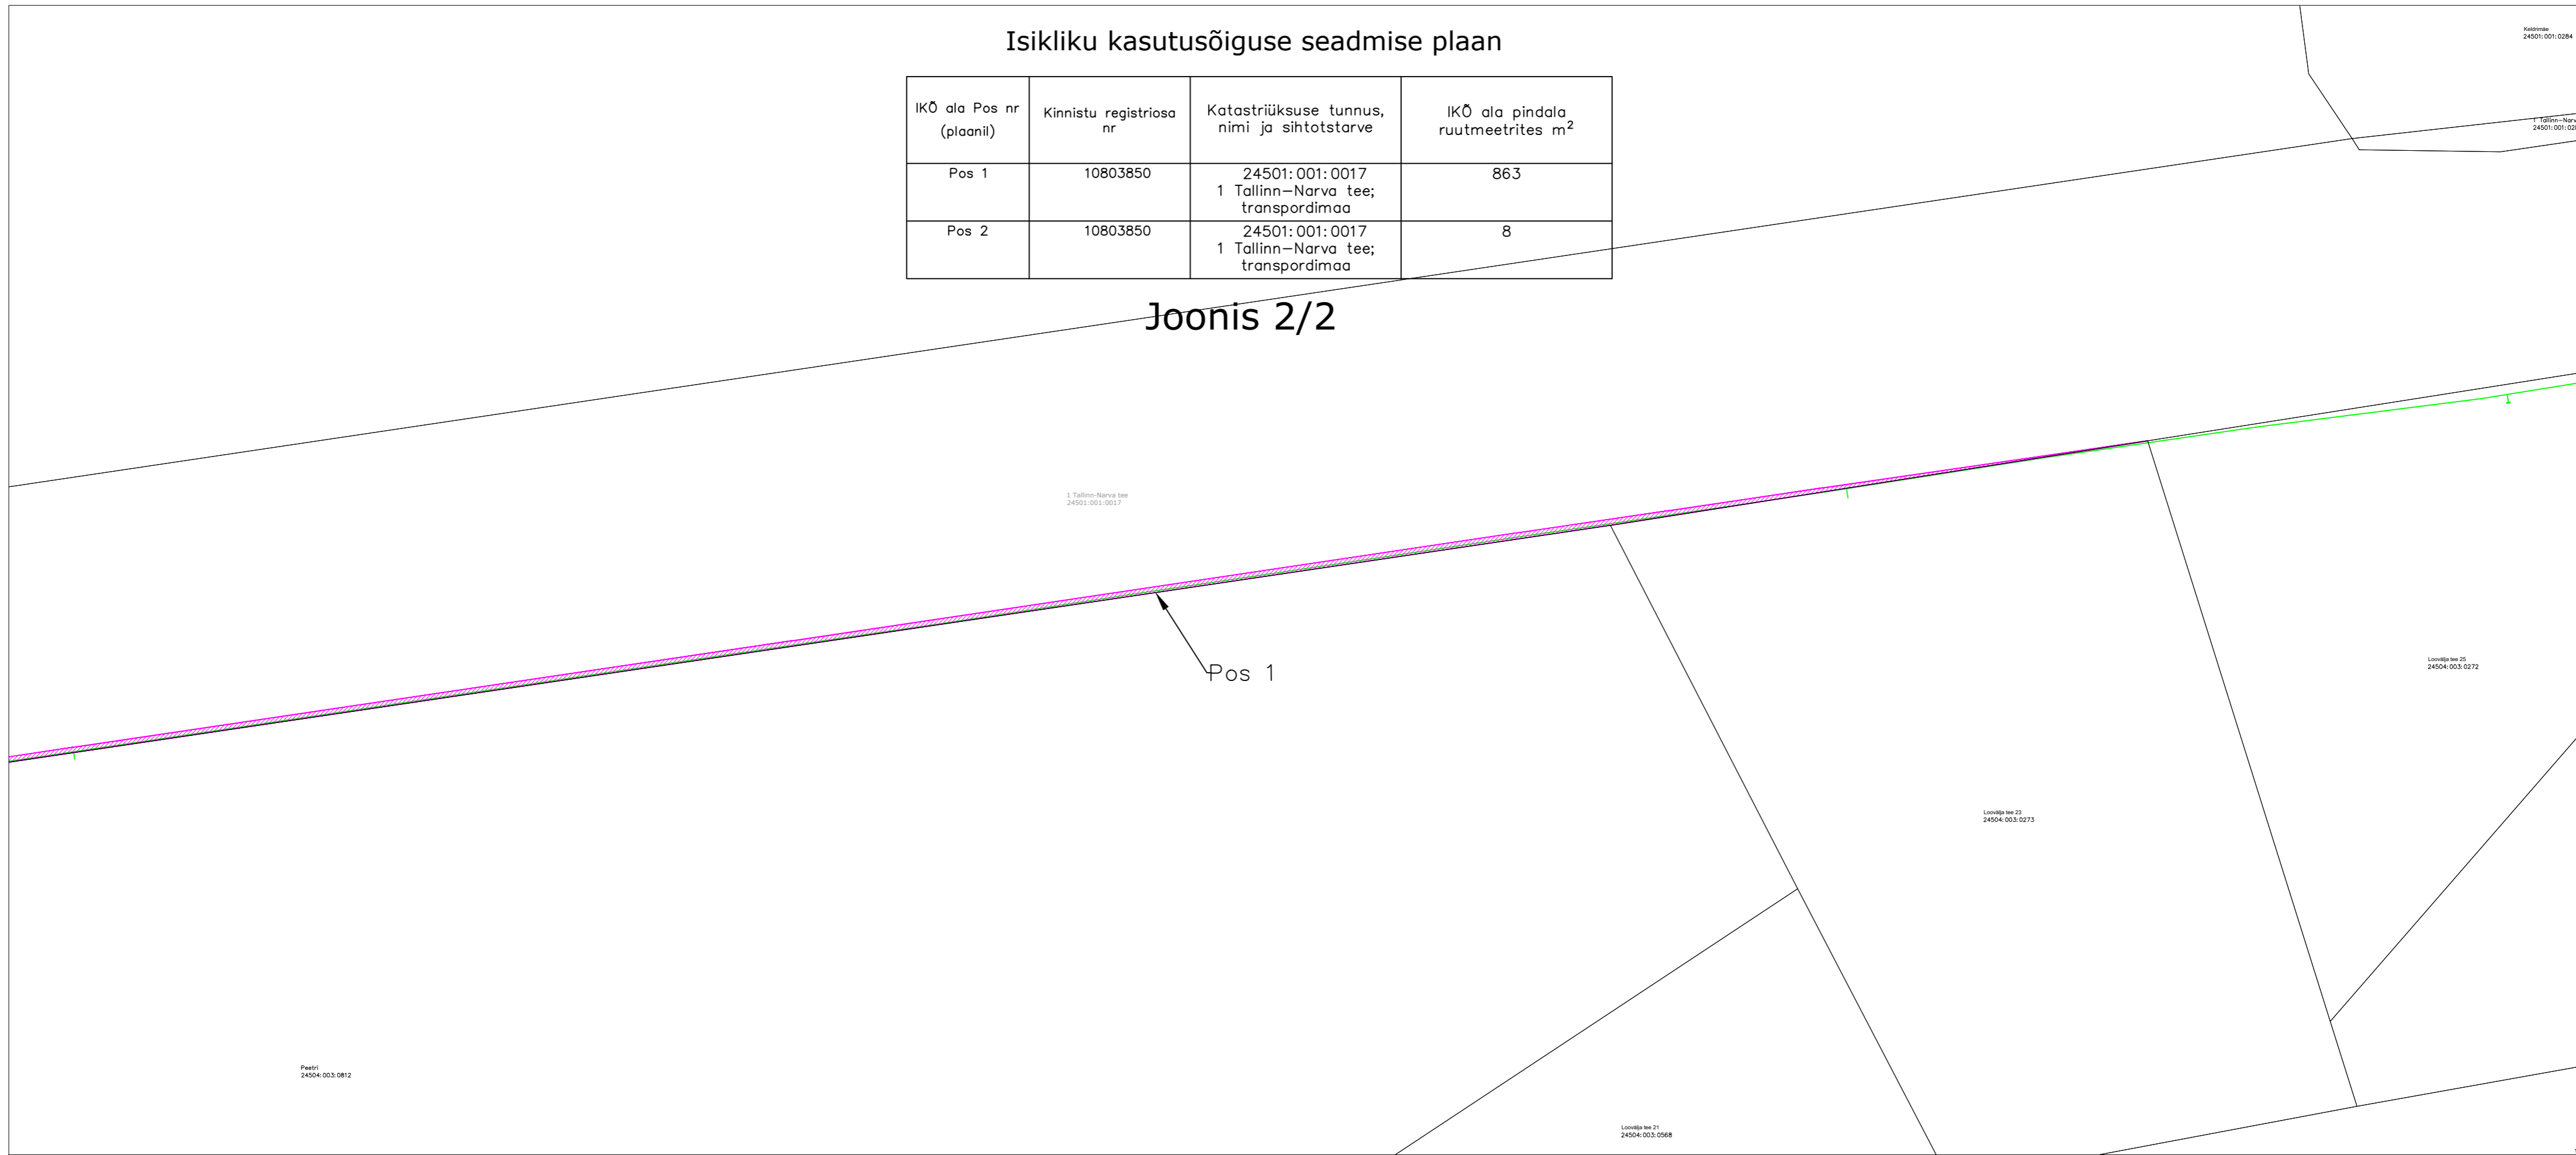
Isikliku kasutusõiguse seadmise plaan

| IKÕ ala Pos nr (plaanil) | Kinnistu registriosa nr | Katastriüksuse tunnus, nimi ja sihtotstarve | IKÕ ala pindala ruutmeetrites m$^2$ |
|---|---|---|---|
| Pos 1 | 10803850 | 24501:001:0017 1 Tallinn—Narva tee; transpordimaa | 863 |
| Pos 2 | 10803850 | 24501:001:0017 1 Tallinn—Narva tee; transpordimaa | 8 |

Joonis 2/2

Keldrimäe
24501:001:0284

1 Tallinn—Narv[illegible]
24501:001:02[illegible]

1 Tallinn-Narva tee
24501:001:0017

Pos 1

Loovälja tee 25
24504:003:0272

Loovälja tee 23
24504:003:0273

Peetri
24504:003:0812

Loovälja tee 21
24504:003:0568